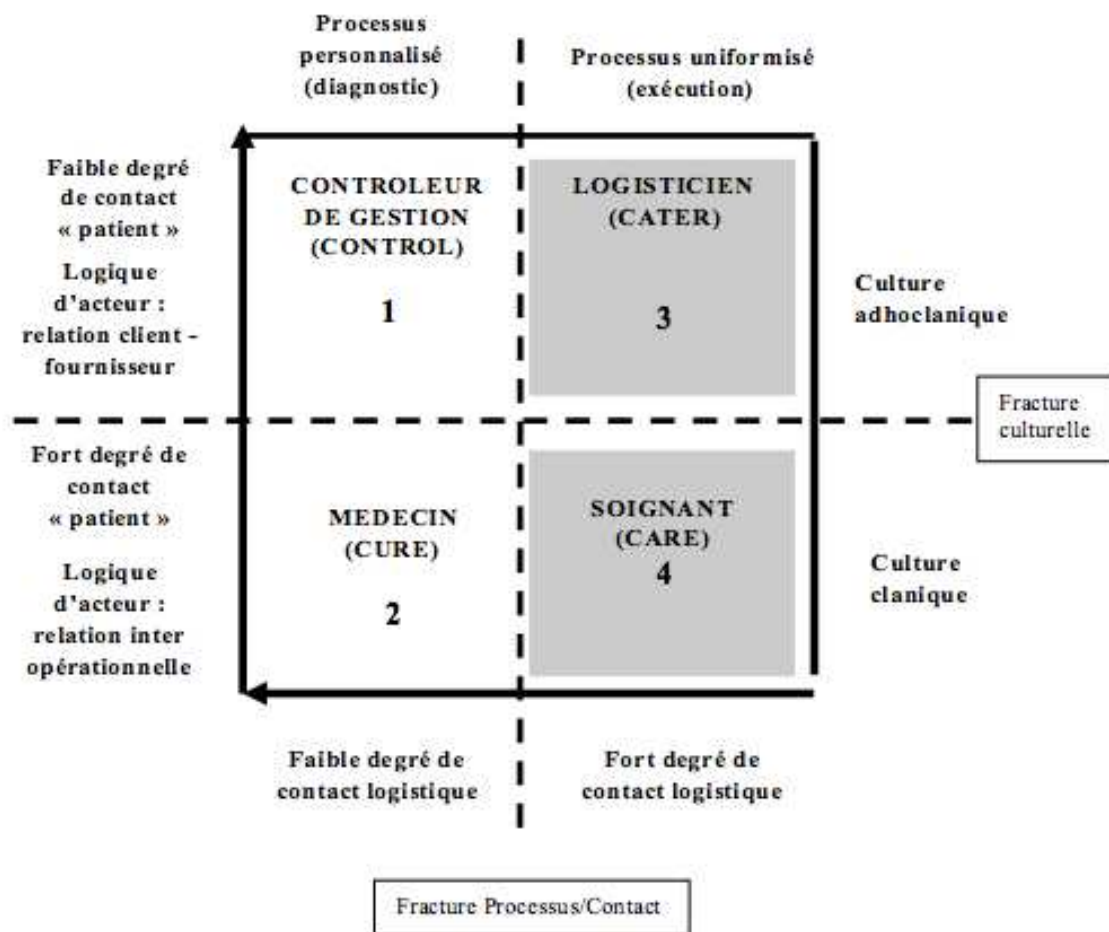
Processus personnalisé (diagnostic)

Processus uniformisé (exécution)

Faible degré de contact « patient »

Logique d'acteur : relation client - fournisseur

CONTROLEUR DE GESTION (CONTROL)

1

LOGISTICIEN (CATER)

3

Culture adhoclanique

Fracture culturelle

Fort degré de contact « patient »

Logique d'acteur : relation inter opérationnelle

MEDECIN (CURE)

2

SOIGNANT (CARE)

4

Culture clanique

Faible degré de contact logistique

Fort degré de contact logistique

Fracture Processus/Contact